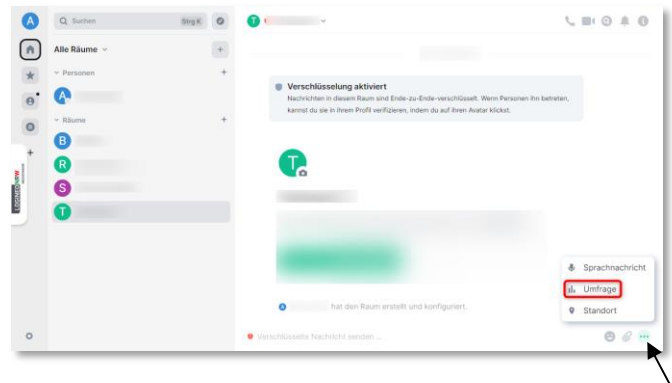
A

Q Suchen Strg K

Alle Räume

Personen

A

Räume

B

R

S

T

T

Verschlüsselung aktiviert

Nachrichten in diesem Raum sind Ende-zu-Ende-verschlüsselt. Wenn Personen ihn betreten, kannst du sie in ihrem Profil verifizieren, indem du auf ihren Avatar klickst.

T

A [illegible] hat den Raum erstellt und konfiguriert.

Sprachnachricht

Umfrage

Standort

Verschlüsselte Nachricht senden ...